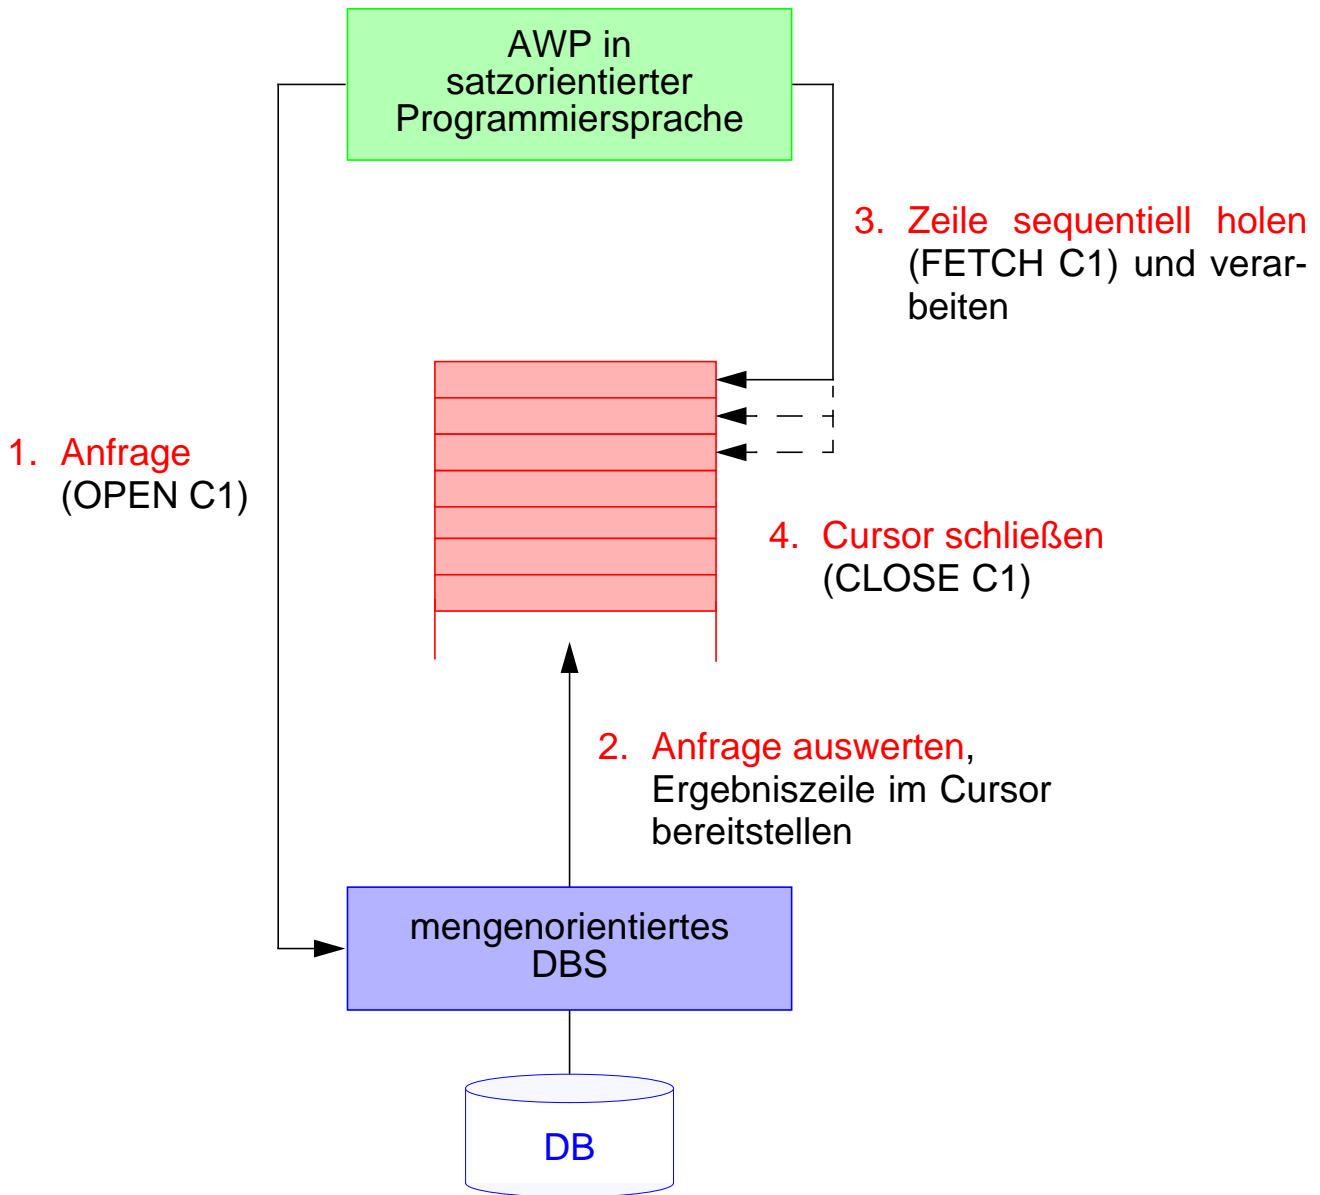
AWP in satzorientierter Programmiersprache

3. Zeile sequentiell holen (FETCH C1) und verarbeiten

1. Anfrage (OPEN C1)

4. Cursor schließen (CLOSE C1)

2. Anfrage auswerten, Ergebniszeile im Cursor bereitstellen

mengenorientiertes DBS

DB